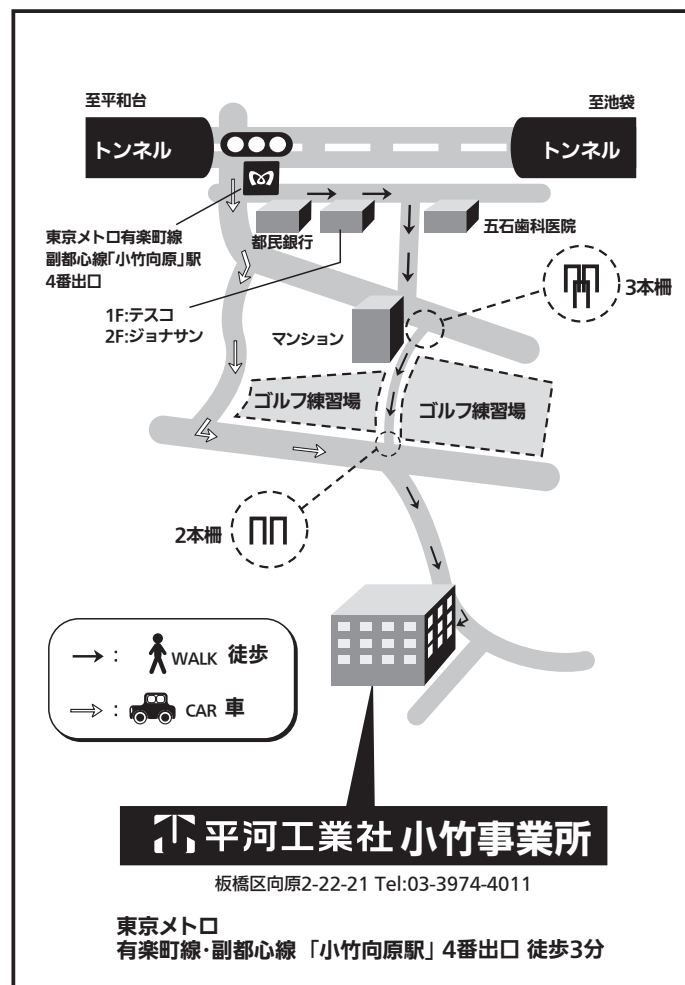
至平和台

至池袋

トンネル

トンネル

東京メトロ有楽町線
副都心線「小竹向原」駅
4番出口

都民銀行

五石歯科医院

3本柵

1F:テスコ
2F:ジョナサン

マンション

ゴルフ練習場

ゴルフ練習場

2本柵

→ : WALK 徒歩

⇒ : CAR 車

平河工業社 小竹事業所

板橋区向原2-22-21 Tel:03-3974-4011

東京メトロ
有楽町線･副都心線 「小竹向原駅」 4番出口 徒歩3分